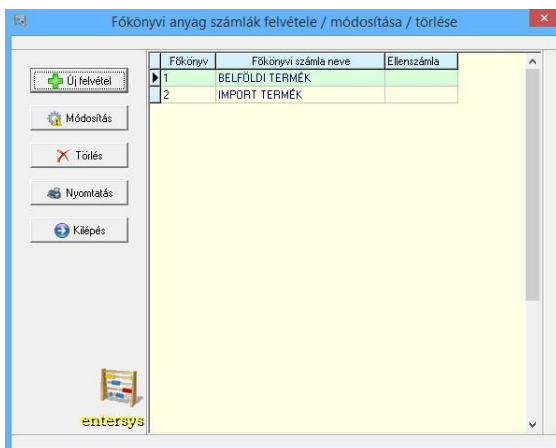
Főkönyvi anyag számlák felvétele / módosítása / törlése

Új felvétel

Módosítás

Törlés

Nyomtatás

Kilépés

entersys

| Főkönyv | Főkönyvi számla neve | Ellenszámla |
|---|---|---|
| 1 | BELFÖLDI TERMÉK | |
| 2 | IMPORT TERMÉK | |